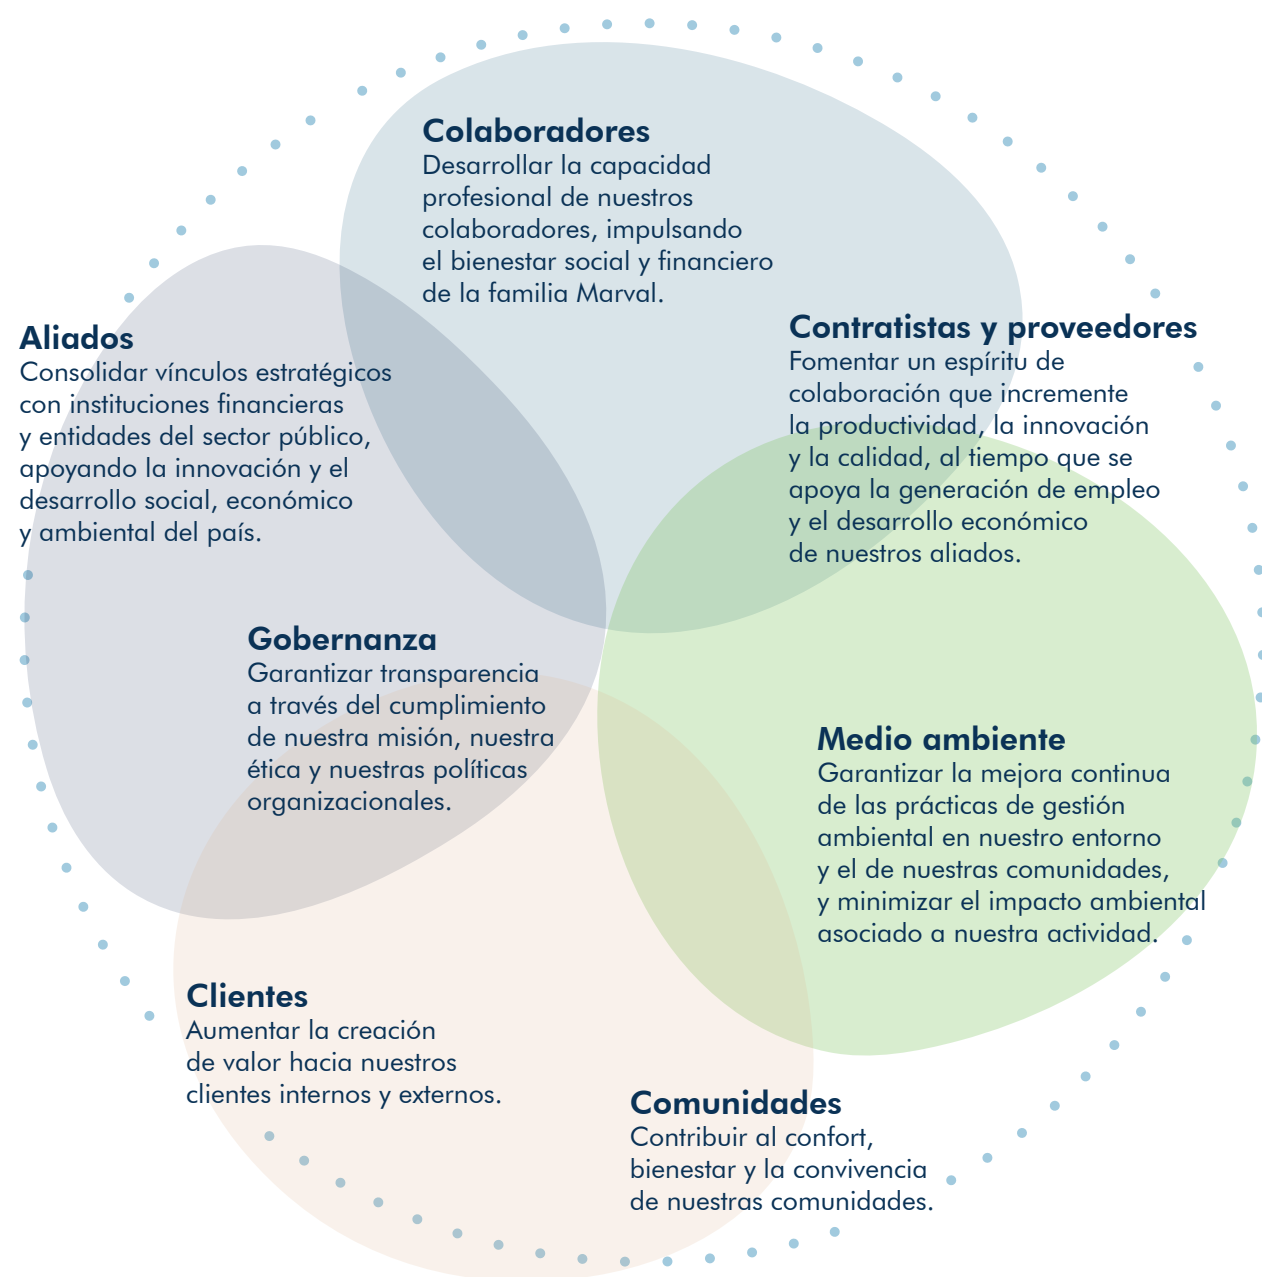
Colaboradores
Desarrollar la capacidad profesional de nuestros colaboradores, impulsando el bienestar social y financiero de la familia Marval.

Aliados
Consolidar vínculos estratégicos con instituciones financieras y entidades del sector público, apoyando la innovación y el desarrollo social, económico y ambiental del país.

Contratistas y proveedores
Fomentar un espíritu de colaboración que incremente la productividad, la innovación y la calidad, al tiempo que se apoya la generación de empleo y el desarrollo económico de nuestros aliados.

Gobernanza
Garantizar transparencia a través del cumplimiento de nuestra misión, nuestra ética y nuestras políticas organizacionales.

Medio ambiente
Garantizar la mejora continua de las prácticas de gestión ambiental en nuestro entorno y el de nuestras comunidades, y minimizar el impacto ambiental asociado a nuestra actividad.

Clientes
Aumentar la creación de valor hacia nuestros clientes internos y externos.

Comunidades
Contribuir al confort, bienestar y la convivencia de nuestras comunidades.